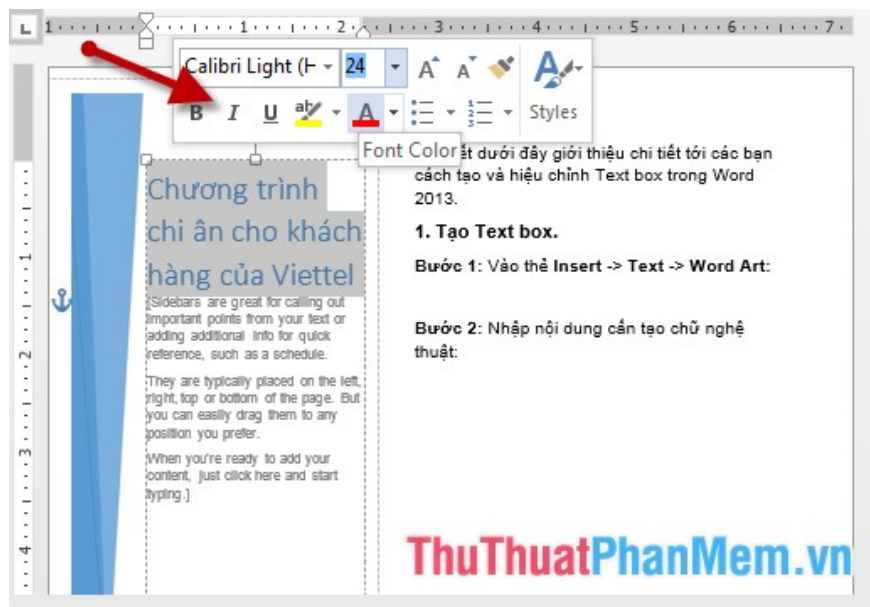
1 · 2 · 3 · 4 · 5 · 6 · 7

Calibri Light (H 24 A A

B I U A Styles

Font Color

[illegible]ết dưới đây giới thiệu chi tiết tới các bạn cách tạo và hiệu chỉnh Text box trong Word 2013.

1. Tạo Text box.

Bước 1: Vào thẻ Insert -> Text -> Word Art:

Bước 2: Nhập nội dung cần tạo chữ nghệ thuật:

Chương trình chi ân cho khách hàng của Viettel

[Sidebars are great for calling out important points from your text or adding additional info for quick reference, such as a schedule.

They are typically placed on the left, right, top or bottom of the page. But you can easily drag them to any position you prefer.

When you're ready to add your content, just click here and start typing.]

ThuThuatPhanMem.vn